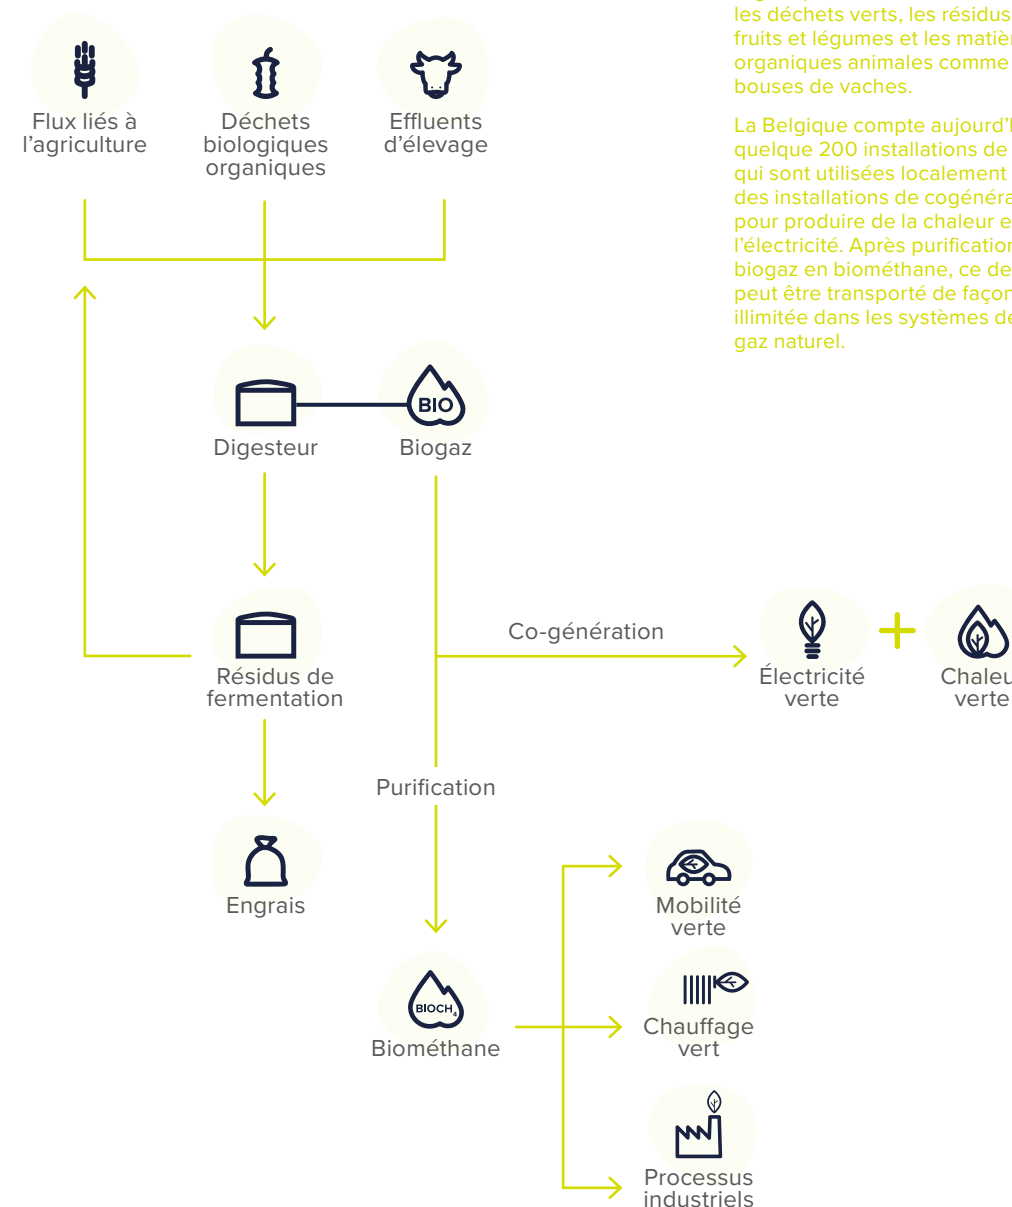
les déchets verts, les résidus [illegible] fruits et légumes et les matiè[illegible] organiques animales comme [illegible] bouses de vaches.

La Belgique compte aujourd'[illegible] quelque 200 installations de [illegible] qui sont utilisées localement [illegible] des installations de cogénéra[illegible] pour produire de la chaleur e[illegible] l'électricité. Après purificatio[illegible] biogaz en biométhane, ce de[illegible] peut être transporté de façon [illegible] illimitée dans les systèmes de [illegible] gaz naturel.

Flux liés à l'agriculture

Déchets biologiques organiques

Effluents d'élevage

Digesteur

BIO

Biogaz

Résidus de fermentation

Co-génération

Électricité verte

Chaleu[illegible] verte

Purification

Engrais

Mobilité verte

BIOCH$_4$

Biométhane

Chauffage vert

Processus industriels